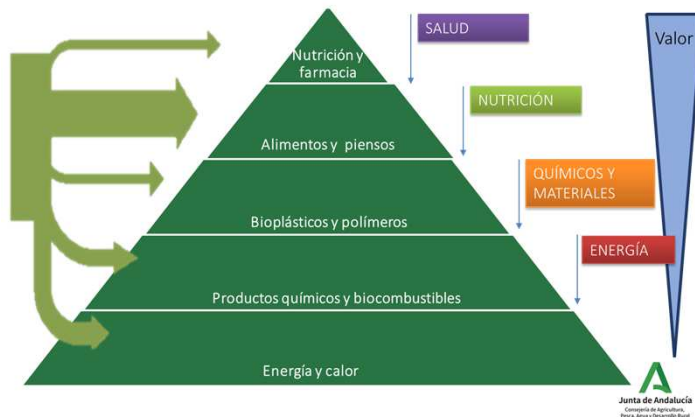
Nutrición y farmacia

Alimentos y piensos

Bioplásticos y polímeros

Productos químicos y biocombustibles

Energía y calor

SALUD

NUTRICIÓN

QUÍMICOS Y MATERIALES

ENERGÍA

Valor

Junta de Andalucía
Consejería de Agricultura, Pesca, Agua y Desarrollo Rural